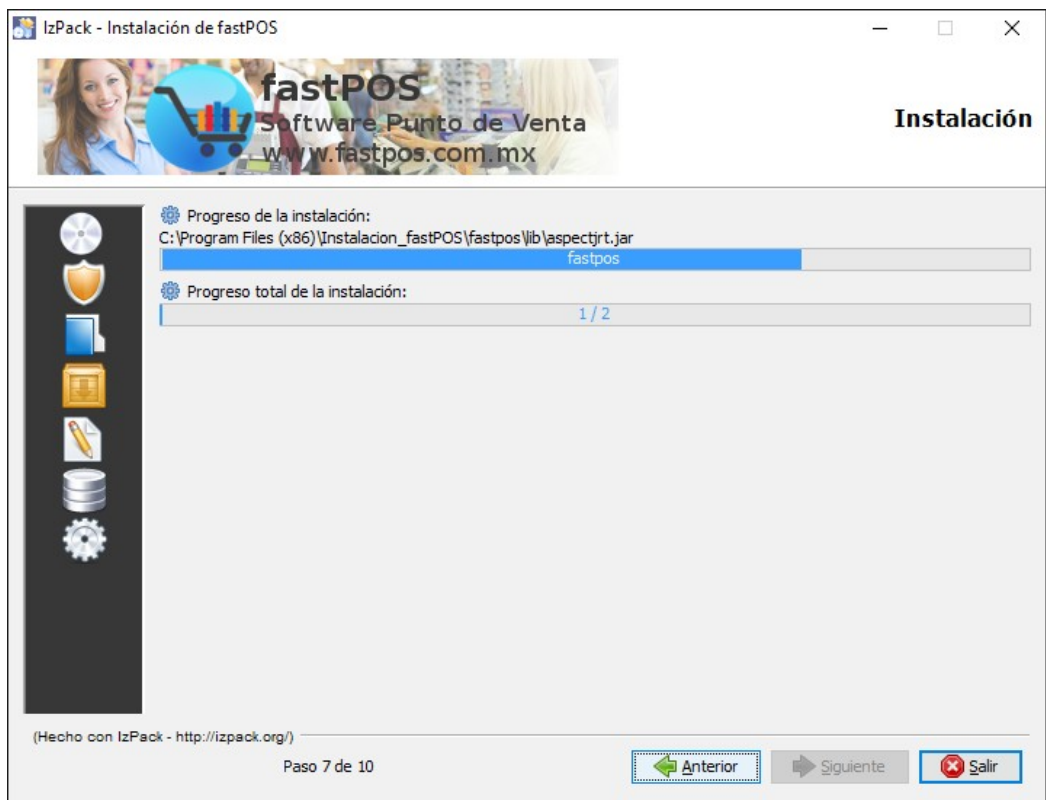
IzPack - Instalación de fastPOS

fastPOS
Software Punto de Venta
www.fastpos.com.mx

Instalación

Progreso de la instalación:
C:\Program Files (x86)\Instalacion_fastPOS\fastpos\lib\aspectjrt.jar
fastpos

Progreso total de la instalación:
1 / 2

(Hecho con IzPack - http://izpack.org/)

Paso 7 de 10

Anterior
Siguiente
Salir